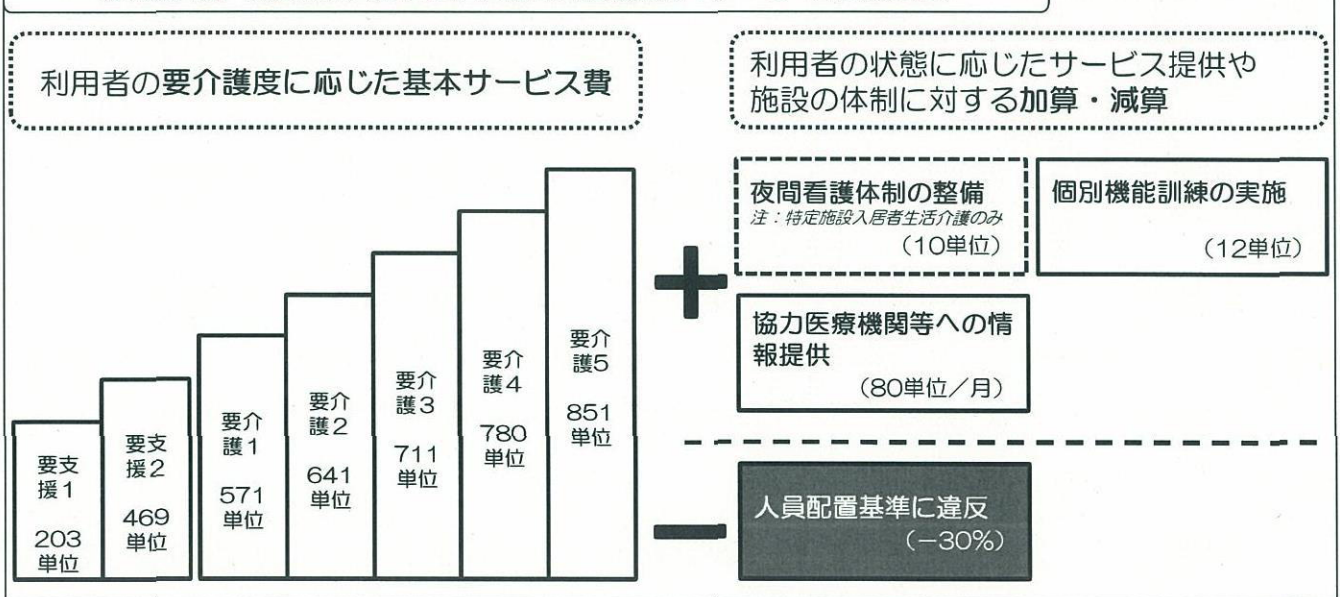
利用者の要介護度に応じた基本サービス費

利用者の状態に応じたサービス提供や施設の体制に対する加算・減算

要支援1
203単位

要支援2
469単位

要介護1
571単位

要介護2
641単位

要介護3
711単位

要介護4
780単位

要介護5
851単位

夜間看護体制の整備
注：特定施設入居者生活介護のみ
（10単位）

個別機能訓練の実施
（12単位）

協力医療機関等への情報提供
（80単位／月）

人員配置基準に違反
（−30%）